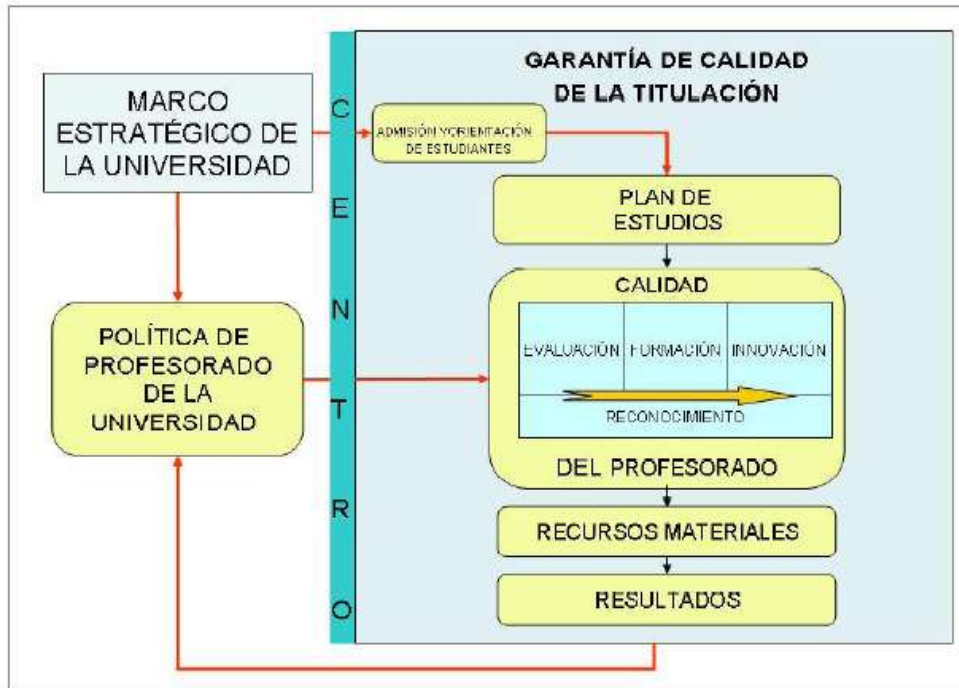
MARCO ESTRATÉGICO DE LA UNIVERSIDAD

POLÍTICA DE PROFESORADO DE LA UNIVERSIDAD

C
E
N
T
R
O

GARANTÍA DE CALIDAD DE LA TITULACIÓN

ADMISIÓN Y ORIENTACIÓN DE ESTUDIANTES

PLAN DE ESTUDIOS

CALIDAD

EVALUACIÓN | FORMACIÓN | INNOVACIÓN

RECONOCIMIENTO

DEL PROFESORADO

RECURSOS MATERIALES

RESULTADOS